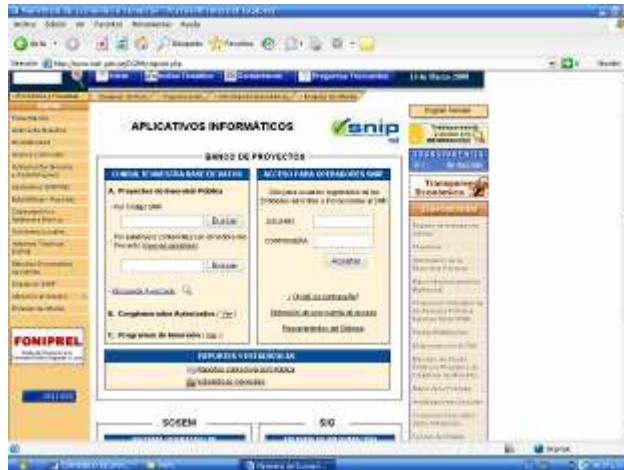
APLICATIVOS INFORMÁTICOS

snip

BANCO DE PROYECTOS

CONSULTA NUESTRA BASE DE DATOS

A. Proyectos de Inversión Pública

Por Código SNIP

Buscar

Por palabras contenidas en el nombre del Proyecto

Buscar

Búsqueda Avanzada

B. Conglomerados Autorizados

C. Programas de Inversión

ACCESO PARA OPERADORES SNIP

USUARIO

CONTRASEÑA

Aceptar

¿Olvidó su contraseña?

Obtención de una cuenta de acceso

Requerimientos del Sistema

REPORTES ESTADÍSTICOS

SOSEM

SIG

FONIPREL

Transparencia Económica

Buscar

Inicio

Contáctenos

Preguntas Frecuentes

13 de Marzo 2009

Internet